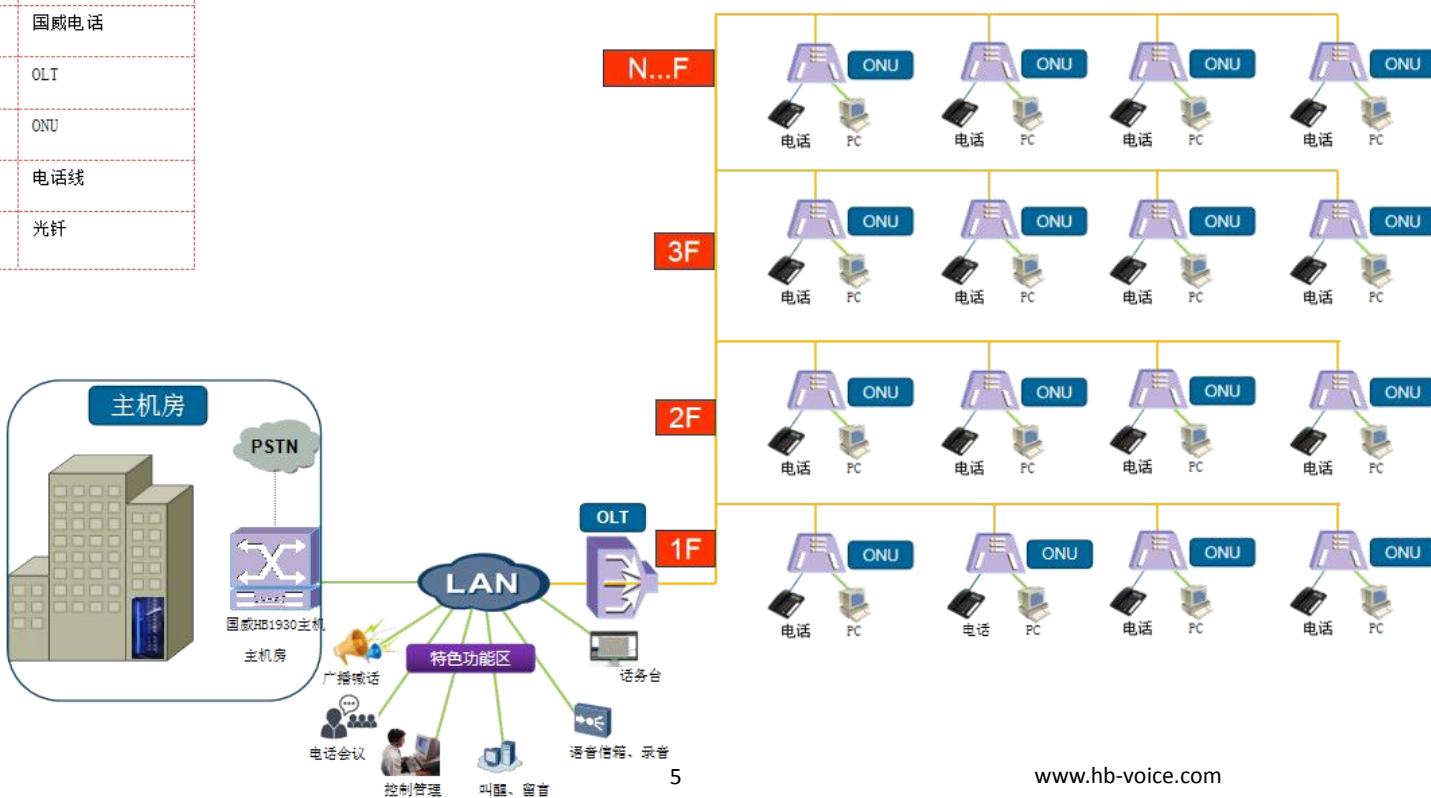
| 国威电话 |
|---|
| OLT |
| ONU |
| 电话线 |
| 光钎 |

N...F
ONU 电话 PC
ONU 电话 PC
ONU 电话 PC
ONU 电话 PC

3F
ONU 电话 PC
ONU 电话 PC
ONU 电话 PC
ONU 电话 PC

2F
ONU 电话 PC
ONU 电话 PC
ONU 电话 PC
ONU 电话 PC

1F
ONU 电话 PC
ONU 电话 PC
ONU 电话 PC
ONU 电话 PC

主机房
PSTN
国威HB1930主机
主机房
LAN
OLT
特色功能区
广播喊话
话务台
电话会议
语音信箱、录音
控制管理
叫醒、留言

5

www.hb-voice.com